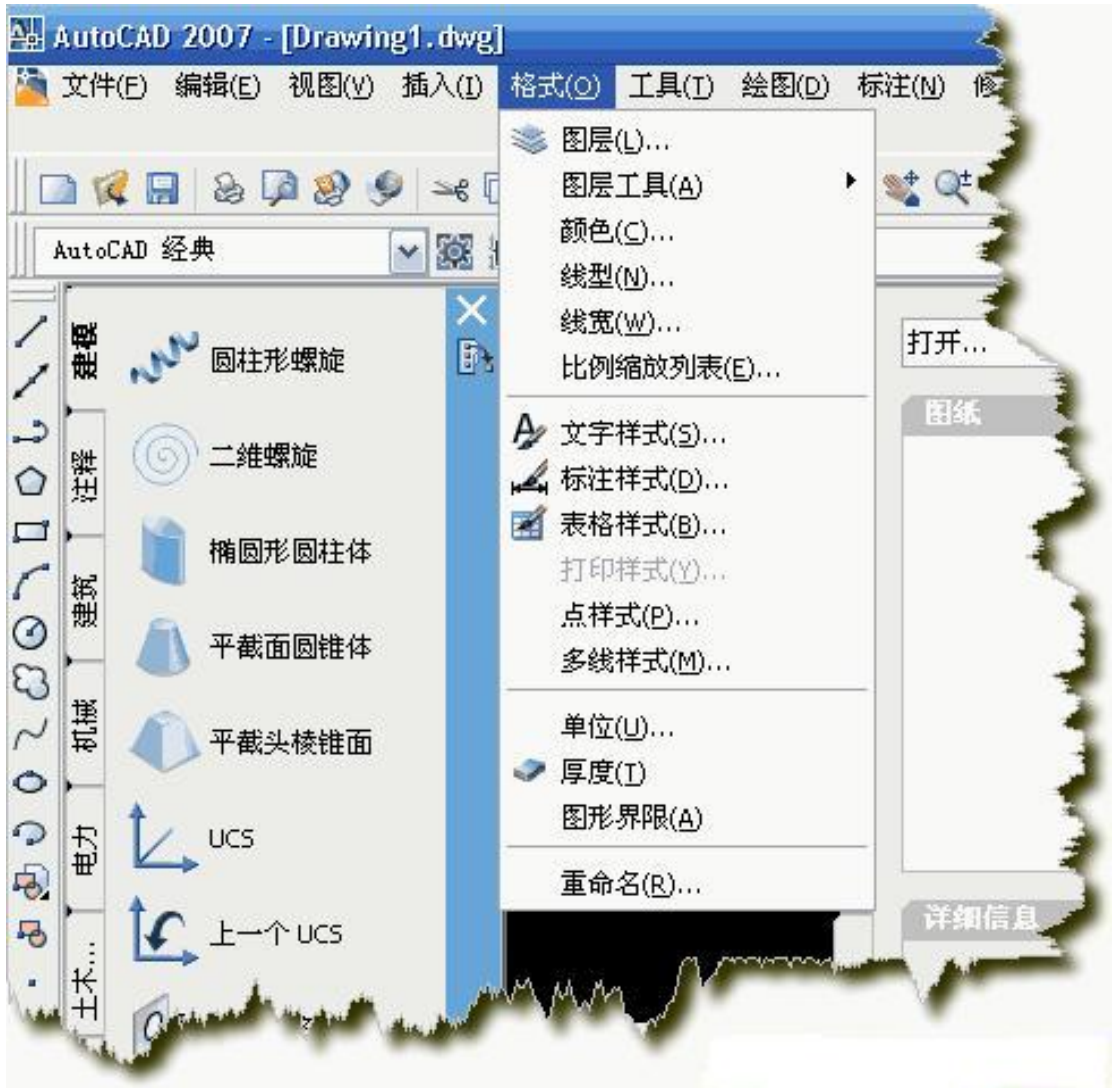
AutoCAD 2007 - [Drawing1.dwg]

文件(F) 编辑(E) 视图(V) 插入(I) 格式(O) 工具(T) 绘图(D) 标注(N) 修

AutoCAD 经典

建模
注释
建筑
机械
电力
土木...

圆柱形螺旋
二维螺旋
椭圆形圆柱体
平截面圆锥体
平截头棱锥面
UCS
上一个 UCS

图层(L)...
图层工具(A)
颜色(C)...
线型(N)...
线宽(W)...
比例缩放列表(E)...

文字样式(S)...
标注样式(D)...
表格样式(B)...
打印样式(Y)...
点样式(P)...
多线样式(M)...

单位(U)...
厚度(T)
图形界限(A)

重命名(R)...

打开...
图纸
详细信息